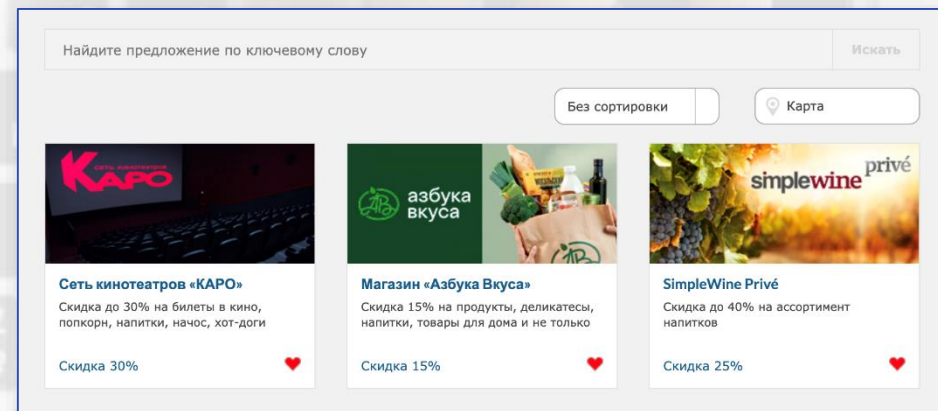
Найдите предложение по ключевому слову

Искать

Без сортировки

Карта

СЕТЬ КИНОТЕАТРОВ
КАРО

Сеть кинотеатров «КАРО»

Скидка до 30% на билеты в кино, попкорн, напитки, начос, хот-доги

Скидка 30%

азбука вкуса

Магазин «Азбука Вкуса»

Скидка 15% на продукты, деликатесы, напитки, товары для дома и не только

Скидка 15%

simplewine privé

SimpleWine Privé

Скидка до 40% на ассортимент напитков

Скидка 25%